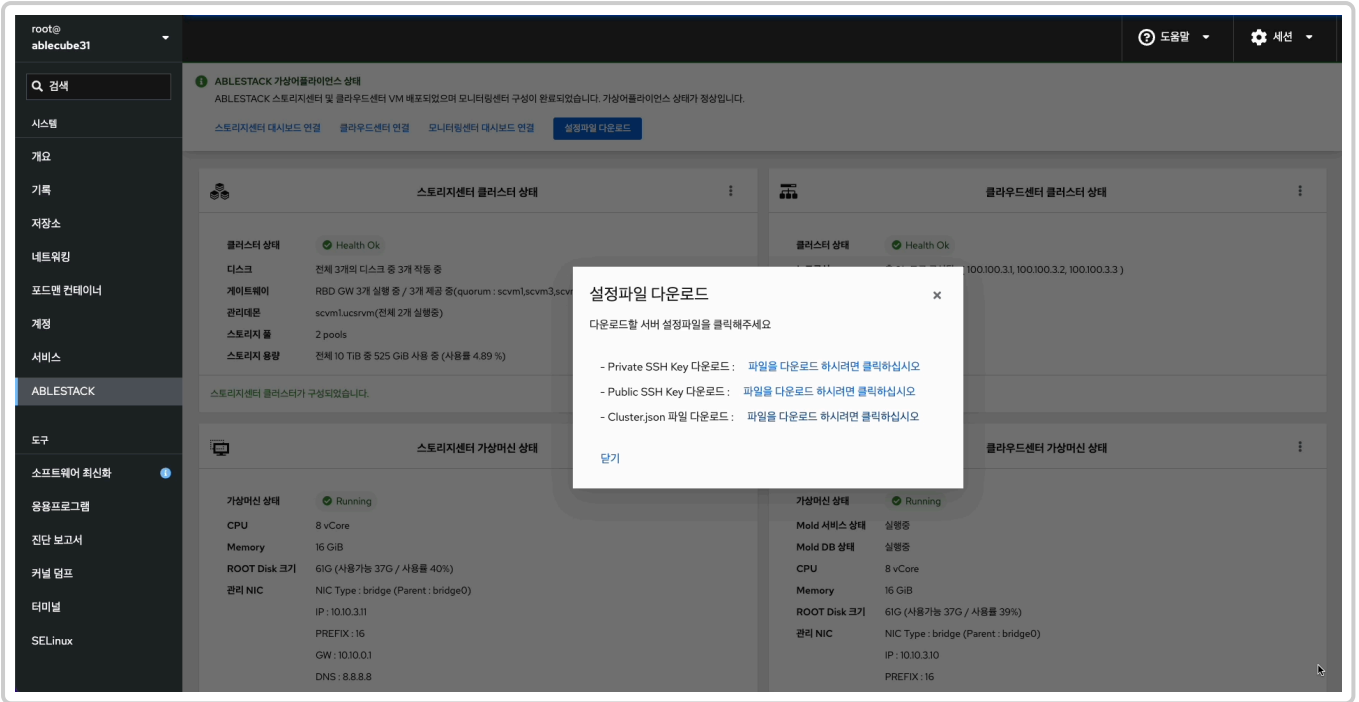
root@
ablecube31

도움말
세션

검색
시스템
개요
기록
저장소
네트워킹
포드맨 컨테이너
계정
서비스
ABLESTACK
도구
소프트웨어 최신화
응용프로그램
진단 보고서
커널 덤프
터미널
SELinux

ABLESTACK 가상어플라이언스 상태
ABLESTACK 스토리지센터 및 클라우드센터 VM 배포되었으며 모니터링센터 구성이 완료되었습니다. 가상어플라이언스 상태가 정상입니다.

스토리지센터 대시보드 연결
클라우드센터 연결
모니터링센터 대시보드 연결
설정파일 다운로드

스토리지센터 클러스터 상태

| | |
|---|---|
| 클러스터 상태 | Health Ok |
| 디스크 | 전체 3개의 디스크 중 3개 작동 중 |
| 게이트웨이 | RBD GW 3개 실행 중 / 3개 제공 중(quorum : scvm1,scvm3,scv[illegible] |
| 관리데몬 | scvm1.ucsrvm(전체 2개 실행중) |
| 스토리지 풀 | 2 pools |
| 스토리지 용량 | 전체 10 TiB 중 525 GiB 사용 중 (사용률 4.89 %) |

스토리지센터 클러스터가 구성되었습니다.

클라우드센터 클러스터 상태

| | |
|---|---|
| 클러스터 상태 | Health Ok |
| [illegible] | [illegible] 100.100.3.1, 100.100.3.2, 100.100.3.3 ) |

설정파일 다운로드
다운로드할 서버 설정파일을 클릭해주세요
- Private SSH Key 다운로드 : 파일을 다운로드 하시려면 클릭하십시오
- Public SSH Key 다운로드 : 파일을 다운로드 하시려면 클릭하십시오
- Cluster.json 파일 다운로드 : 파일을 다운로드 하시려면 클릭하십시오
닫기

스토리지센터 가상머신 상태

| | |
|---|---|
| 가상머신 상태 | Running |
| CPU | 8 vCore |
| Memory | 16 GiB |
| ROOT Disk 크기 | 61G (사용가능 37G / 사용률 40%) |
| 관리 NIC | NIC Type : bridge (Parent : bridge0) |
| | IP : 10.10.3.11 |
| | PREFIX : 16 |
| | GW : 10.10.0.1 |
| | DNS : 8.8.8.8 |

클라우드센터 가상머신 상태

| | |
|---|---|
| 가상머신 상태 | Running |
| Mold 서비스 상태 | 실행중 |
| Mold DB 상태 | 실행중 |
| CPU | 8 vCore |
| Memory | 16 GiB |
| ROOT Disk 크기 | 61G (사용가능 37G / 사용률 39%) |
| 관리 NIC | NIC Type : bridge (Parent : bridge0) |
| | IP : 10.10.3.10 |
| | PREFIX : 16 |